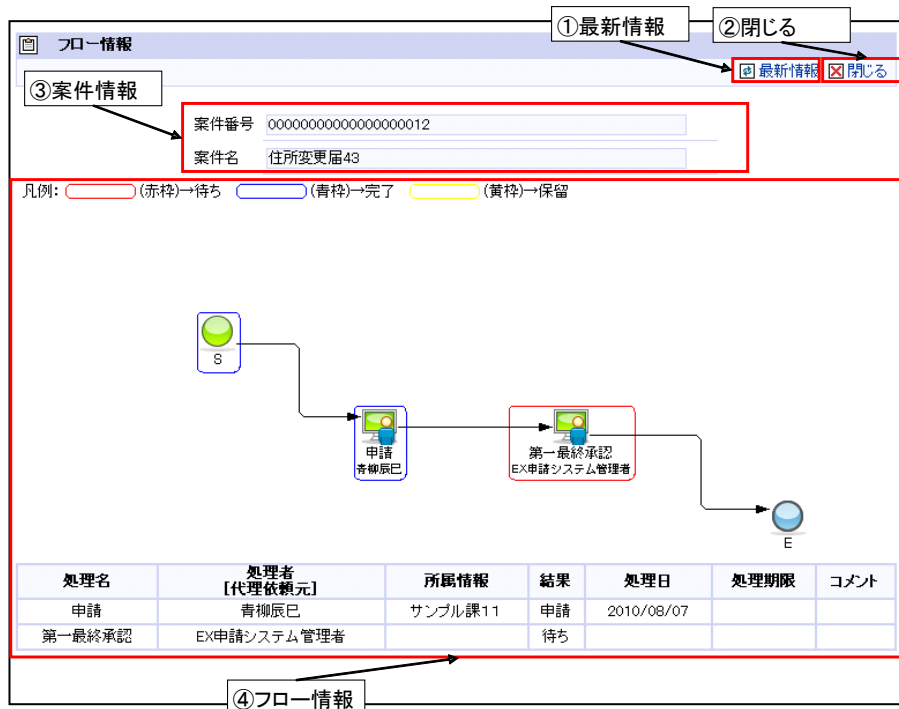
フロー情報

①最新情報

②閉じる

最新情報 閉じる

③案件情報

案件番号 00000000000000000012

案件名 住所変更届43

凡例: (赤枠)→待ち (青枠)→完了 (黄枠)→保留

S

申請
青柳辰巳

第一最終承認
EX申請システム管理者

E

| 処理名 | 処理者 [代理依頼元] | 所属情報 | 結果 | 処理日 | 処理期限 | コメント |
|---|---|---|---|---|---|---|
| 申請 | 青柳辰巳 | サンプル課11 | 申請 | 2010/08/07 | | |
| 第一最終承認 | EX申請システム管理者 | | 待ち | | | |

④フロー情報